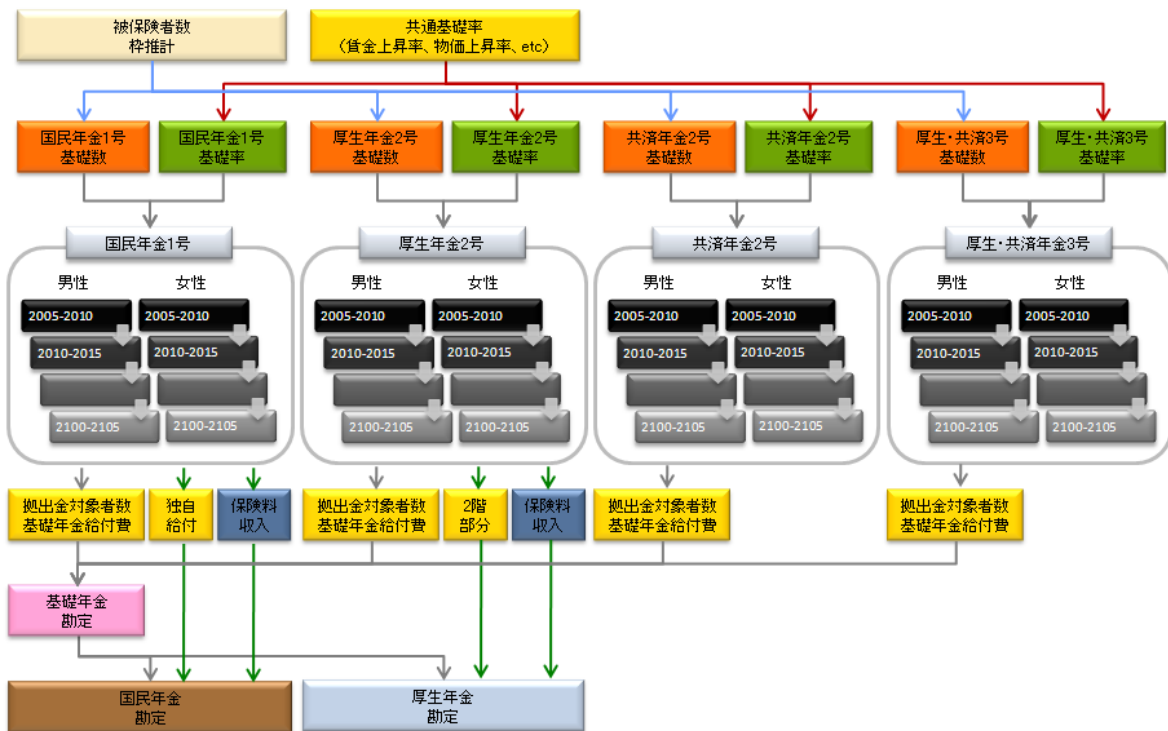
被保険者数
枠推計

共通基礎率
（賃金上昇率、物価上昇率、etc）

国民年金1号
基礎数

国民年金1号
基礎率

厚生年金2号
基礎数

厚生年金2号
基礎率

共済年金2号
基礎数

共済年金2号
基礎率

厚生・共済3号
基礎数

厚生・共済3号
基礎率

国民年金1号

男性

女性

2005-2010

2005-2010

2010-2015

2010-2015

2100-2105

2100-2105

厚生年金2号

男性

女性

2005-2010

2005-2010

2010-2015

2010-2015

2100-2105

2100-2105

共済年金2号

男性

女性

2005-2010

2005-2010

2010-2015

2010-2015

2100-2105

2100-2105

厚生・共済年金3号

男性

女性

2005-2010

2005-2010

2010-2015

2010-2015

2100-2105

2100-2105

拠出金対象者数
基礎年金給付費

独自
給付

保険料
収入

拠出金対象者数
基礎年金給付費

2階
部分

保険料
収入

拠出金対象者数
基礎年金給付費

拠出金対象者数
基礎年金給付費

基礎年金
勘定

国民年金
勘定

厚生年金
勘定